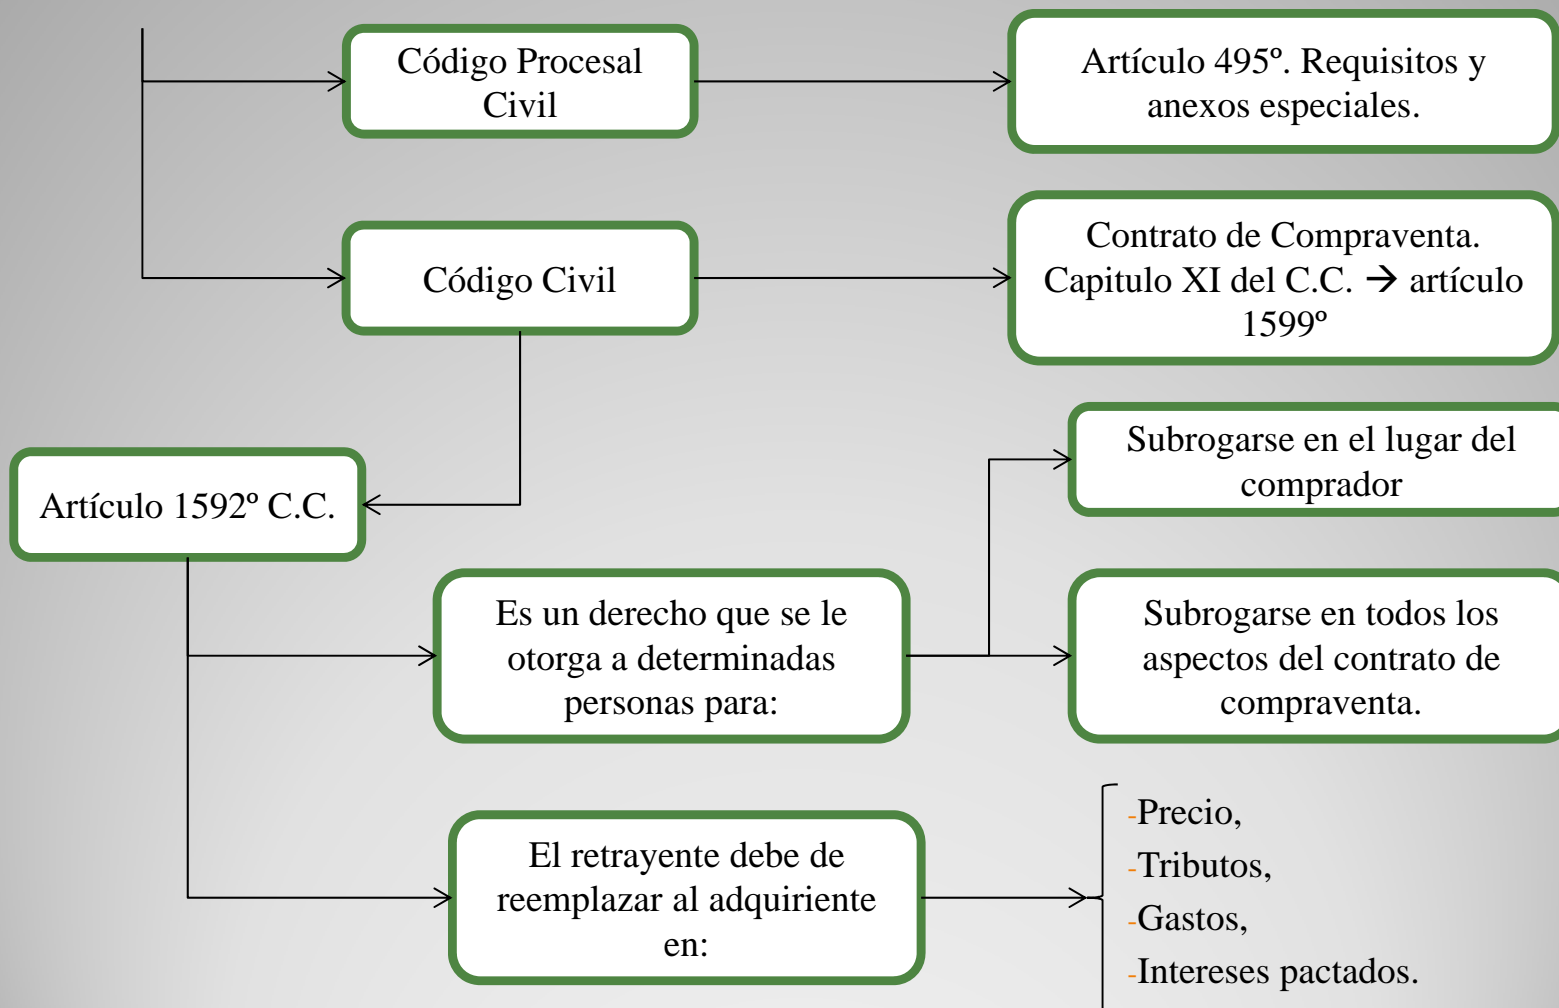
Código Procesal Civil

Artículo 495º. Requisitos y anexos especiales.

Código Civil

Contrato de Compraventa. Capitulo XI del C.C. → artículo 1599º

Artículo 1592º C.C.

Subrogarse en el lugar del comprador

Es un derecho que se le otorga a determinadas personas para:

Subrogarse en todos los aspectos del contrato de compraventa.

El retrayente debe de reemplazar al adquiriente en:

-Precio,
-Tributos,
-Gastos,
-Intereses pactados.